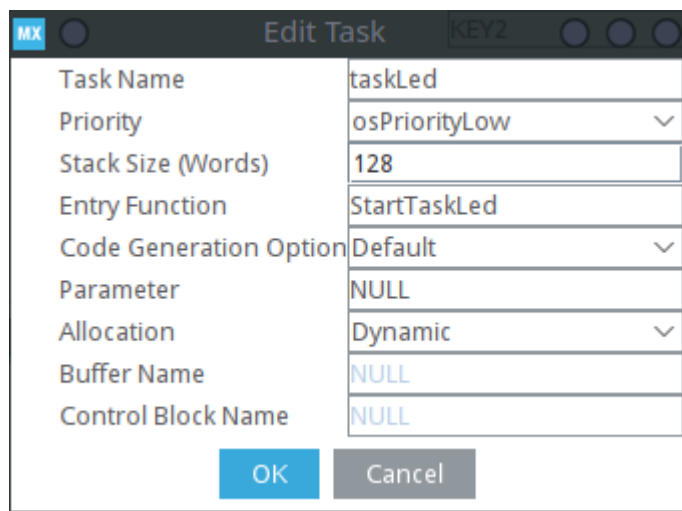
MX Edit Task KEY2

| | |
|---|---|
| Task Name | taskLed |
| Priority | osPriorityLow |
| Stack Size (Words) | 128 |
| Entry Function | StartTaskLed |
| Code Generation Option | Default |
| Parameter | NULL |
| Allocation | Dynamic |
| Buffer Name | NULL |
| Control Block Name | NULL |

OK Cancel